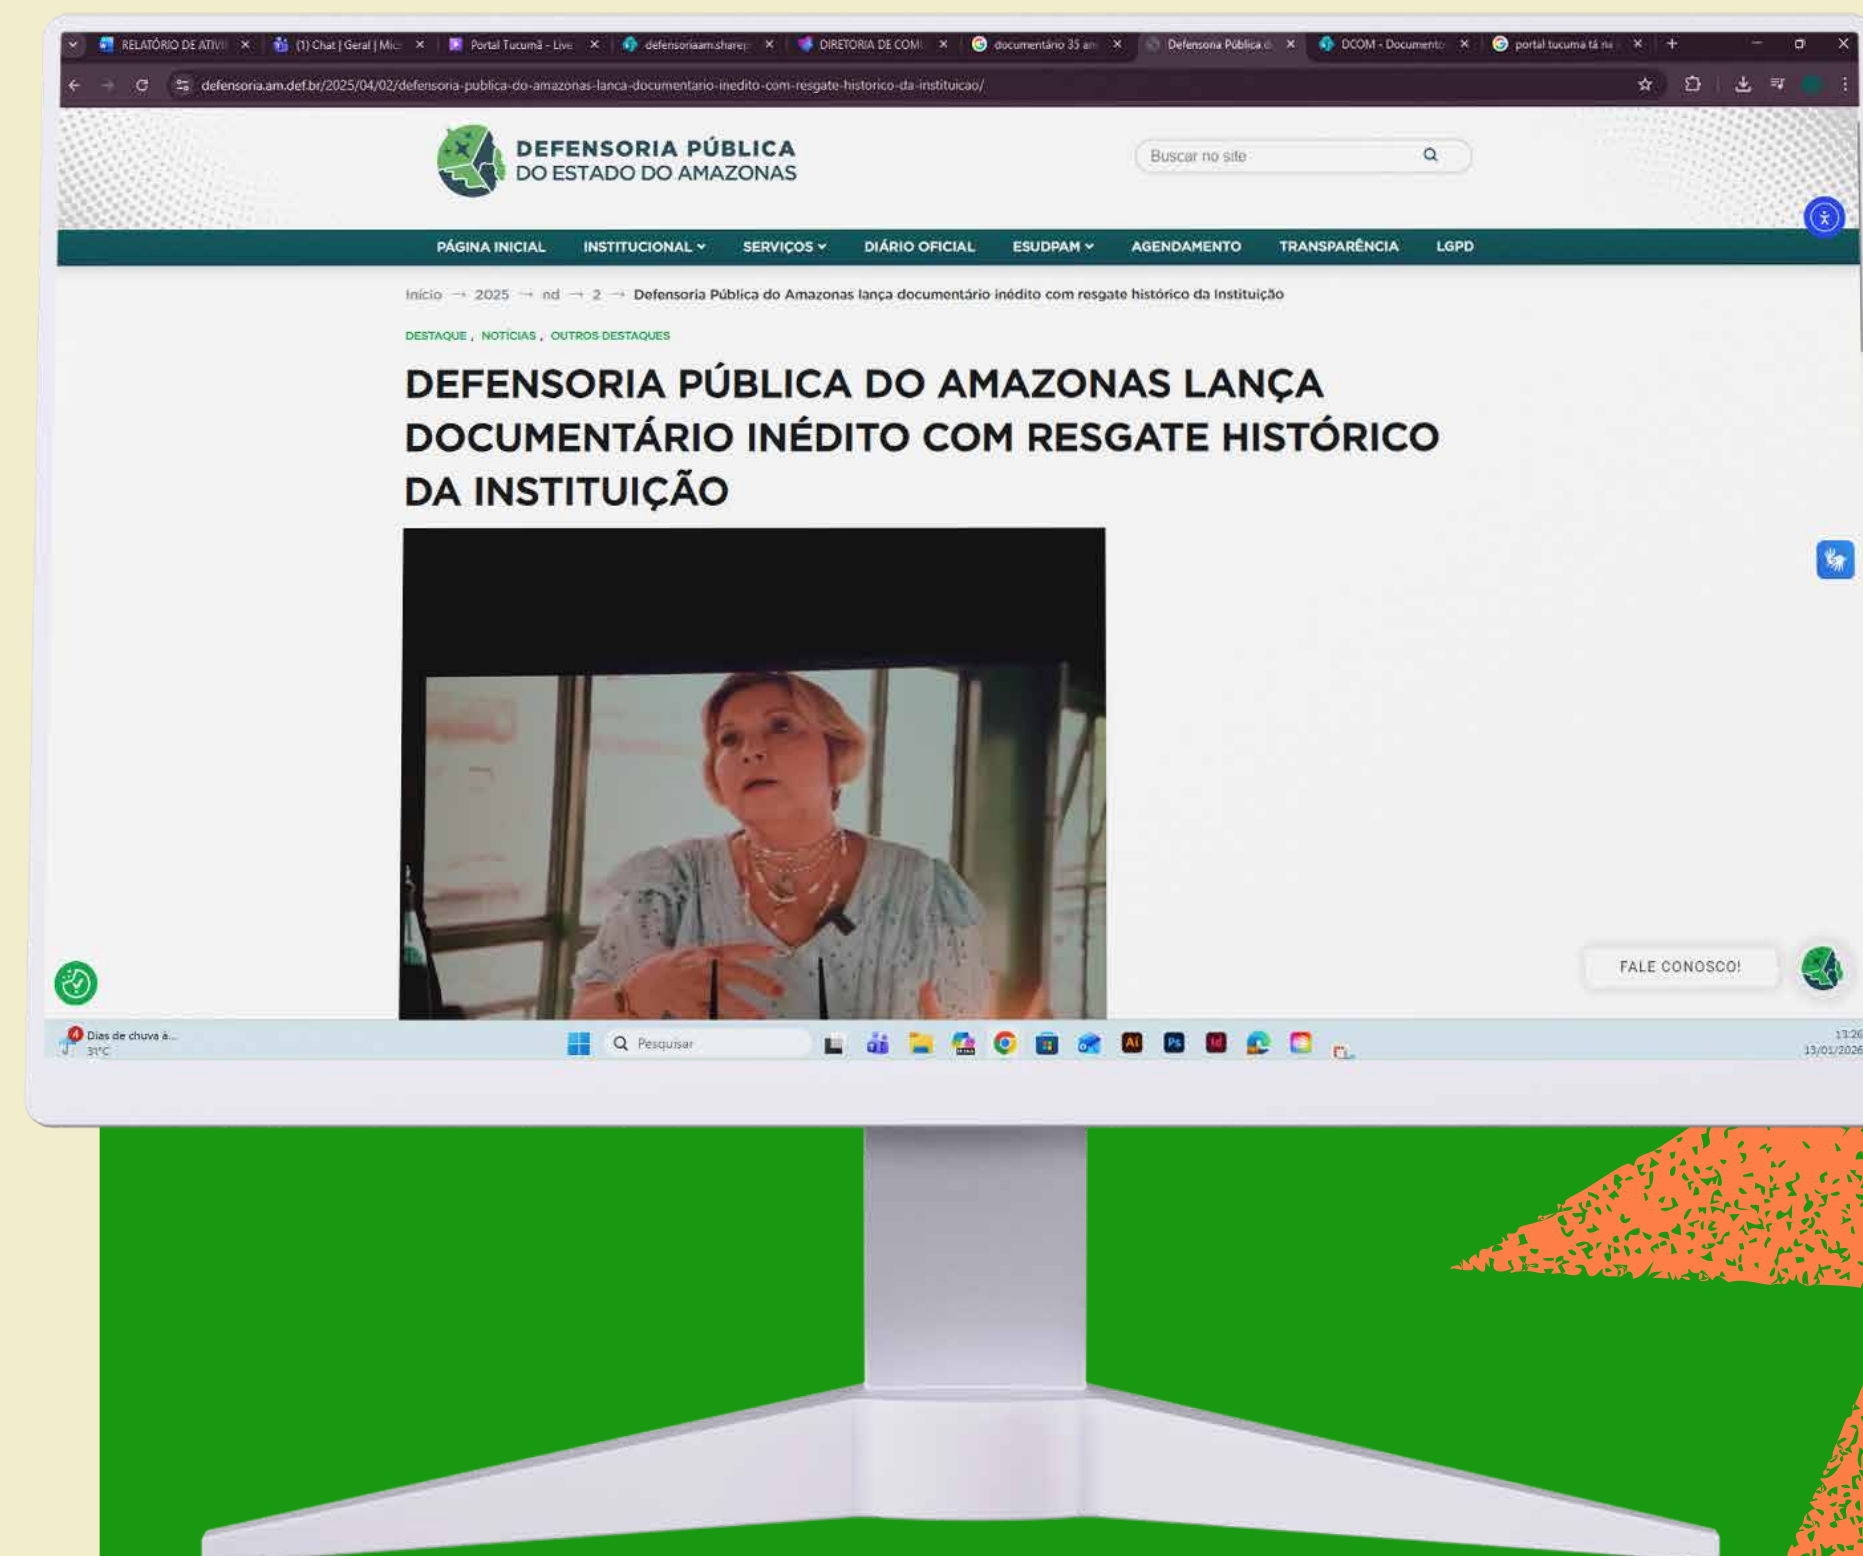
RELATÓRIO DE ATIVI ×
(1) Chat | Geral | Mic ×
Portal Tucumã - Live ×
defensoriaam.sharep ×
DIRETORIA DE COM ×
documentário 35 an ×
Defensoria Pública d ×
DCOM - Documento ×
portal tucuma tá na ×

defensoria.am.def.br/2025/04/02/defensoria-publica-do-amazonas-lanca-documentario-inedito-com-resgate-historico-da-instituicao/

DEFENSORIA PÚBLICA
DO ESTADO DO AMAZONAS

Buscar no site

PÁGINA INICIAL INSTITUCIONAL SERVIÇOS DIÁRIO OFICIAL ESUDPAM AGENDAMENTO TRANSPARÊNCIA LGPD

Início → 2025 → nd → 2 → Defensoria Pública do Amazonas lança documentário inédito com resgate histórico da Instituição

DESTAQUE , NOTÍCIAS , OUTROS DESTAQUES

DEFENSORIA PÚBLICA DO AMAZONAS LANÇA DOCUMENTÁRIO INÉDITO COM RESGATE HISTÓRICO DA INSTITUIÇÃO

FALE CONOSCO!

Dias de chuva à...
31°C

Pesquisar

13:26
13/01/2026